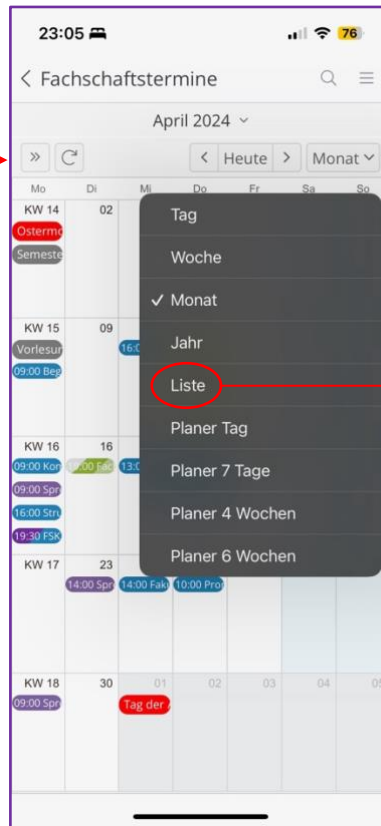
23:05
76

< Fachschaftstermine

April 2024

» Heute Monat

Mo Di Mi Do Fr Sa So

KW 14 02
Ostermo
Semeste

KW 15 09
Vorlesur
09:00 Beg
16:0

KW 16 16
09:00 Kor
09:00 Spr
16:00 Stu
19:30 FSK
00 Fac
13:0

KW 17 23
14:00 Spr
14:00 Fak
10:00 Pro

KW 18 30
09:00 Spr
01 02 03 04 05
Tag der

Tag
Woche
✓ Monat
Jahr
Liste
Planer Tag
Planer 7 Tage
Planer 4 Wochen
Planer 6 Wochen